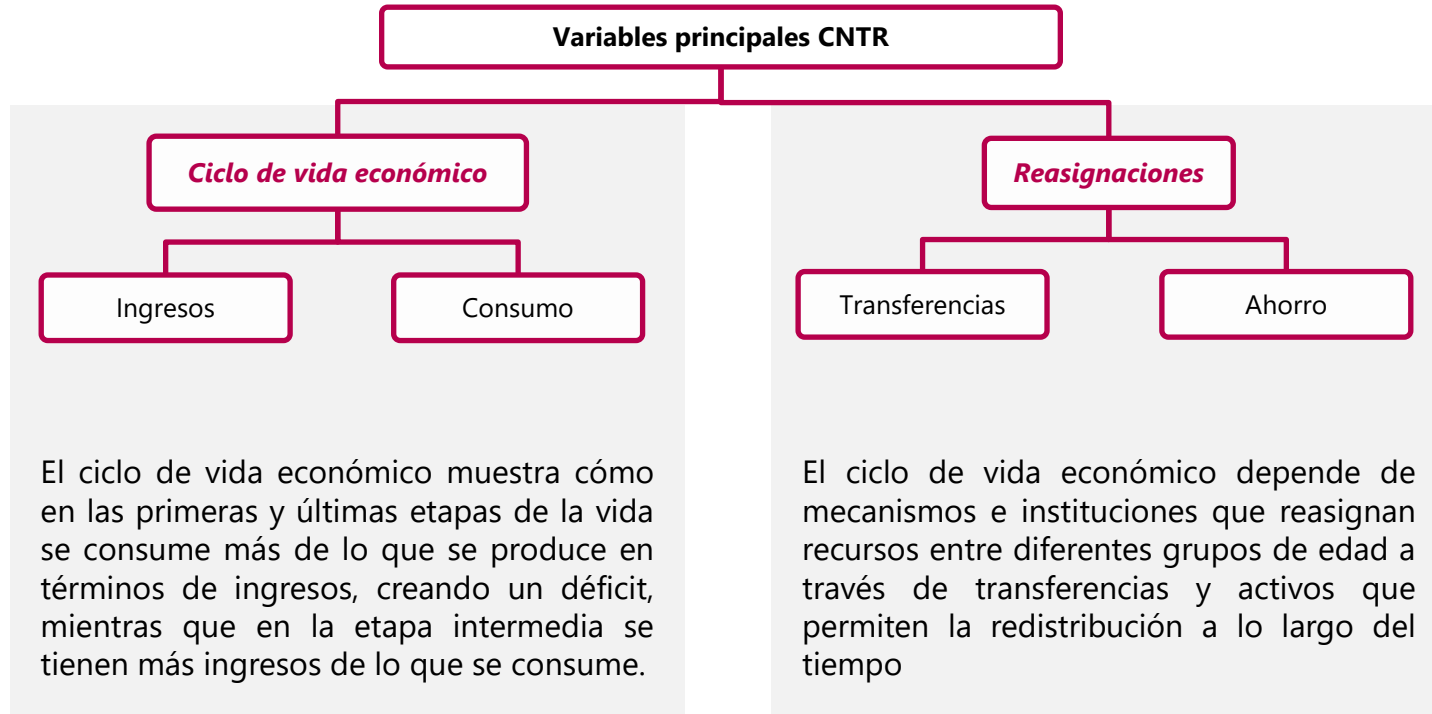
Variables principales CNTR

Ciclo de vida económico

Ingresos

Consumo

El ciclo de vida económico muestra cómo en las primeras y últimas etapas de la vida se consume más de lo que se produce en términos de ingresos, creando un déficit, mientras que en la etapa intermedia se tienen más ingresos de lo que se consume.

Reasignaciones

Transferencias

Ahorro

El ciclo de vida económico depende de mecanismos e instituciones que reasignan recursos entre diferentes grupos de edad a través de transferencias y activos que permiten la redistribución a lo largo del tiempo